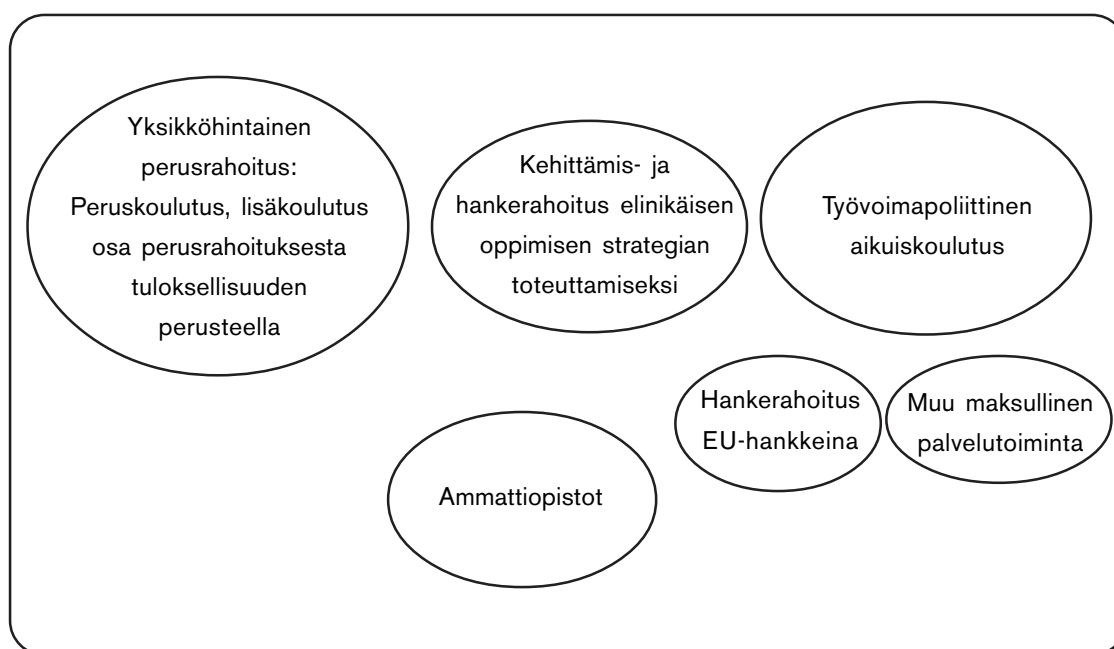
Yksikköhintainen perusrahoitus: Peruskoulutus, lisäkoulutus osa perusrahoituksesta tuloksellisuuden perusteella

Kehittämis- ja hankerahoitus elinikäisen oppimisen strategian toteuttamiseksi

Työvoimapoliittinen aikuiskoulutus

Hankerahoitus EU-hankkeina

Muu maksullinen palvelutoiminta

Ammattiopistot